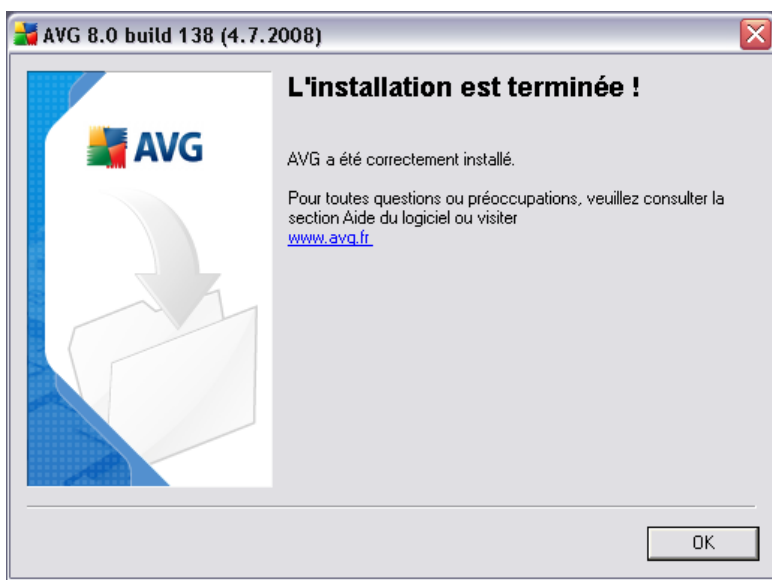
AVG 8.0 build 138 (4.7.2008)

AVG

L'installation est terminée !

AVG a été correctement installé.

Pour toutes questions ou préoccupations, veuillez consulter la section Aide du logiciel ou visiter www.avg.fr

OK